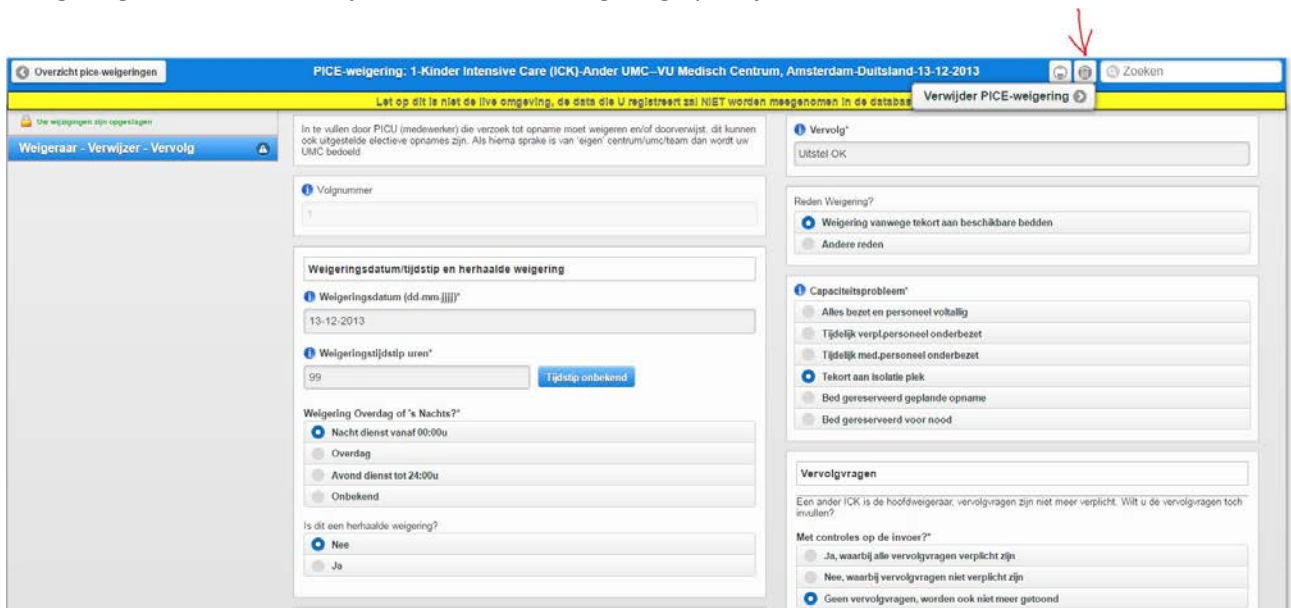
Overzicht pice-weigeringen

PICE-weigering: 1-Kinder Intensive Care (ICK)-Ander UMC--VU Medisch Centrum, Amsterdam-Duitsland-13-12-2013

Zoeken

Let op dit is niet de live omgeving, de data die U registreert zal NIET worden meegenomen in de databas

Verwijder PICE-weigering

De wijzigingen zijn opgeslagen

Weigeraar - Verwijzer - Vervolg

In te vullen door PICU (medewerker) die verzoek tot opname moet weigeren en/of doorverwijst, dit kunnen ook uitgestelde electieve opnames zijn. Als hierna sprake is van 'eigen' centrum/umc/team dan wordt uw UMC bedoeld

Volgnummer

1

Weigeringsdatum/tijdstip en herhaalde weigering

Weigeringsdatum (dd-mm-jjjj)*

13-12-2013

Weigeringstijdstip uren*

99

Tijdstip onbekend

Weigering Overdag of 's Nachts?*

Nacht dienst vanaf 00:00u

Overdag

Avond dienst tot 24:00u

Onbekend

Is dit een herhaalde weigering?

Nee

Ja

Vervolg*

Uitstel OK

Reden Weigering?

Weigering vanwege tekort aan beschikbare bedden

Andere reden

Capaciteitsprobleem*

Alles bezet en personeel voltallig

Tijdelijk verpl.personeel onderbezet

Tijdelijk med.personeel onderbezet

Tekort aan isolatie plek

Bed gereserveerd geplande opname

Bed gereserveerd voor nood

Vervolgvragen

Een ander ICK is de hoofdweigeraar, vervolgvragen zijn niet meer verplicht. Wilt u de vervolgvragen toch invullen?

Met controles op de invoer?*

Ja, waarbij alle vervolgvragen verplicht zijn

Nee, waarbij vervolgvragen niet verplicht zijn

Geen vervolgvragen, worden ook niet meer getoond